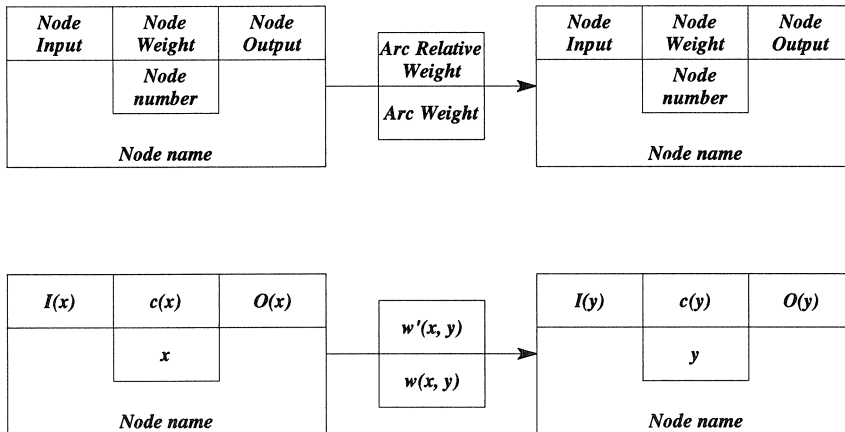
Node Input

Node Weight

Node Output

Node number

Node name

Arc Relative Weight

Arc Weight

Node Input

Node Weight

Node Output

Node number

Node name

$I(x)$

$c(x)$

$O(x)$

$x$

Node name

$w'(x, y)$

$w(x, y)$

$I(y)$

$c(y)$

$O(y)$

$y$

Node name